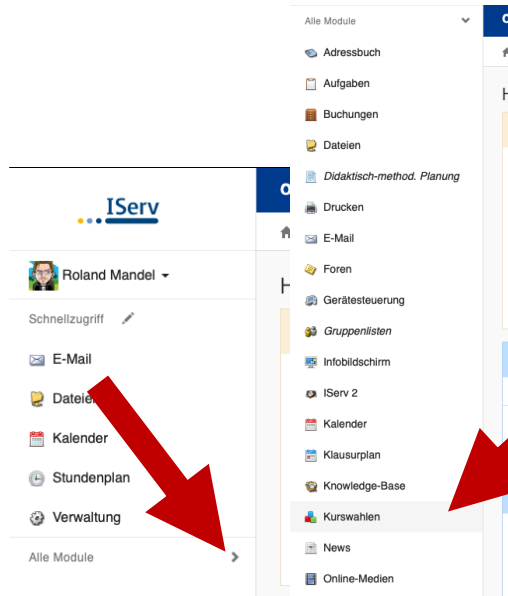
IServ

Roland Mandel

Schnellzugriff

E-Mail

Dateien

Kalender

Stundenplan

Verwaltung

Alle Module

Alle Module

Adressbuch

Aufgaben

Buchungen

Dateien

Didaktisch-method. Planung

Drucken

E-Mail

Foren

Gerätesteuerung

Gruppenlisten

Infobildschirm

IServ 2

Kalender

Klausurplan

Knowledge-Base

Kurswahlen

News

Online-Medien